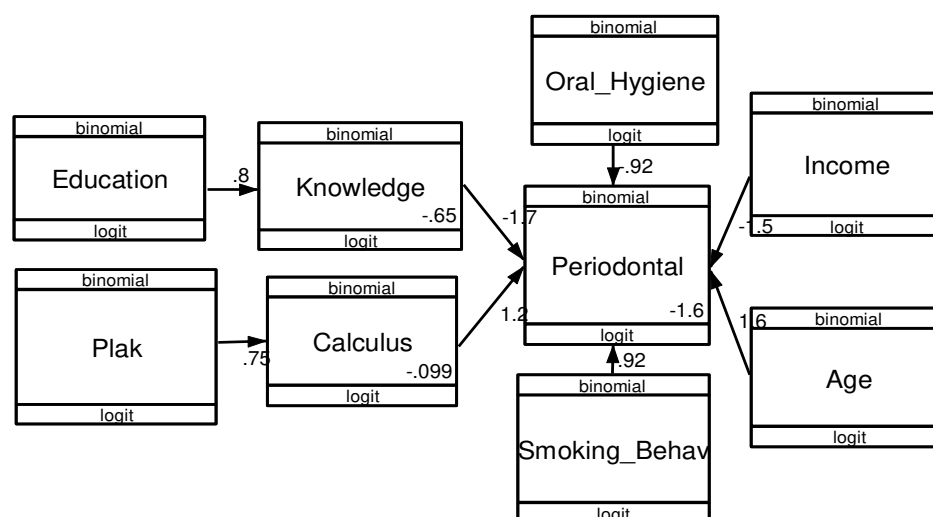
binomial
Oral_Hygiene
logit

binomial
Education
logit

.8

binomial
Knowledge
-.65
logit

.92

binomial
Income
logit

-1.7
binomial
Periodontal
-1.6
logit

-1.5

binomial
Plak
logit

.75

binomial
Calculus
-.099
logit

1.2

.92

1.6
binomial
Age
logit

binomial
Smoking_Behav
logit